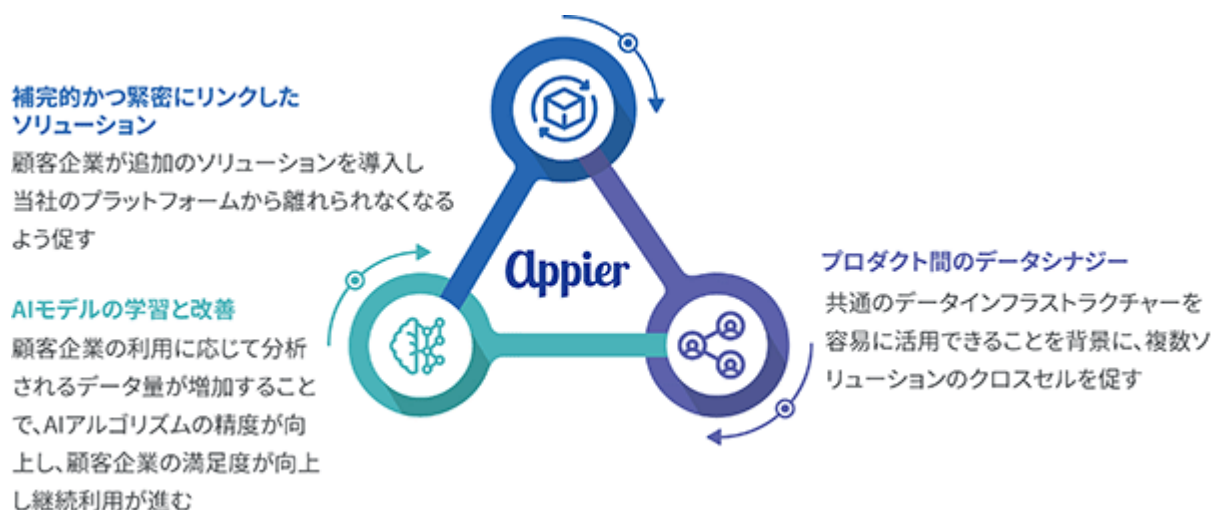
補完的かつ緊密にリンクしたソリューション

顧客企業が追加のソリューションを導入し当社のプラットフォームから離れられなくなるよう促す

Appier

AIモデルの学習と改善

顧客企業の利用に応じて分析されるデータ量が増加することで、AIアルゴリズムの精度が向上し、顧客企業の満足度が向上し継続利用が進む

プロダクト間のデータシナジー

共通のデータインフラストラクチャーを容易に活用できることを背景に、複数ソリューションのクロスセルを促す